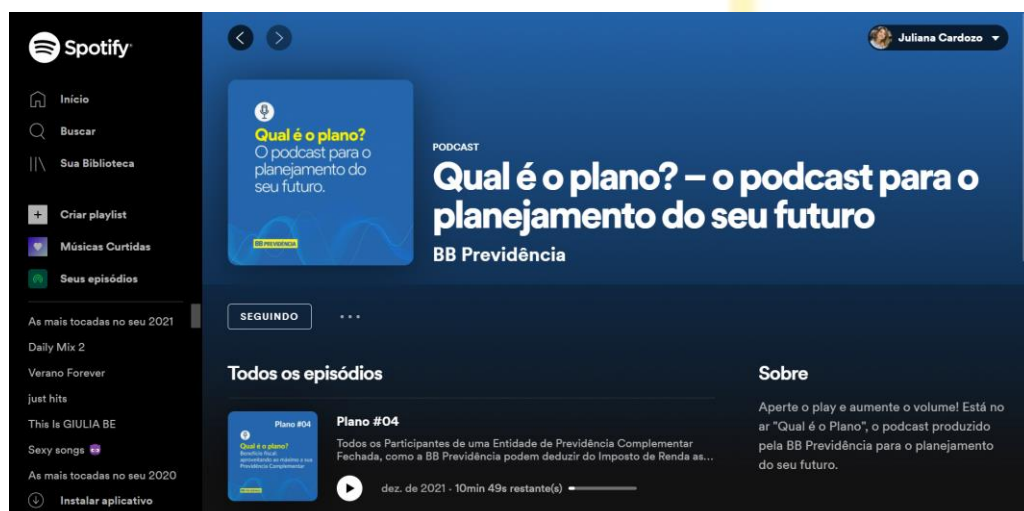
Spotify

Início
Buscar
Sua Biblioteca

Criar playlist
Músicas Curtidas
Seus episódios

As mais tocadas no seu 2021
Daily Mix 2
Verano Forever
just hits
This Is GIULIA BE
Sexy songs 😈
As mais tocadas no seu 2020
Instalar aplicativo

Juliana Cardozo

Qual é o plano?
O podcast para o planejamento do seu futuro.
BB PREVIDÊNCIA

PODCAST
Qual é o plano? – o podcast para o planejamento do seu futuro
BB Previdência

SEGUINDO
...

Todos os episódios

Plano #04
Qual é o plano?
Benefício fiscal: aproveitando ao máximo a sua Previdência Complementar

Plano #04
Todos os Participantes de uma Entidade de Previdência Complementar Fechada, como a BB Previdência podem deduzir do Imposto de Renda as...
dez. de 2021 · 10min 49s restante(s)

Sobre
Aperte o play e aumente o volume! Está no ar "Qual é o Plano", o podcast produzido pela BB Previdência para o planejamento do seu futuro.